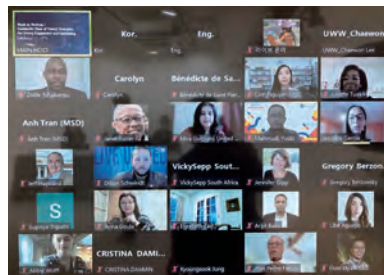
Kor.

Eng.

UWW_Chaewon

UWW_Chaewon Lee

Carolyn

Bénédicte de Sa...

Carolyn

Bénédicte de Saint Pier...

Anh Tran (MSD)

Anh Tran (MSD)

VickySapp South...

Gregory Berzon...

VickySapp South Africa

Gregory Berzonsky

S

CRISTINA DAMI...

CRISTINA DAMIAN

Kyoungsook Jung